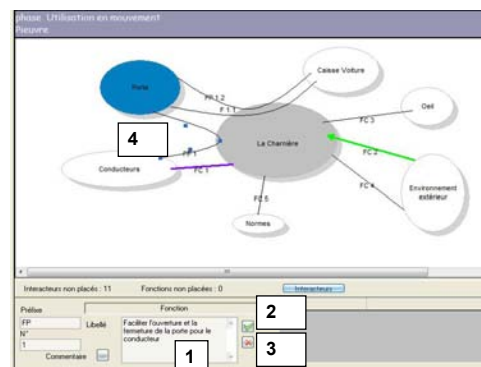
phase : Utilisation en mouvement
Pieuvre

Porte
FP 1.2
F 1.1
Caisse Voiture
Oeil
FC 3
4
FP 1
La Charnière
FC 2
Conducteurs
FC 1
FC 4
Environnement extérieur
FC 5
Normes

Interacteurs non placés : 11
Fonctions non placées : 0
Interacteurs

Préfixe
Fonction
FP
Libellé
Faciliter l'ouverture et la fermeture de la porte pour le conducteur
N°
1
Commentaire
1
2
3